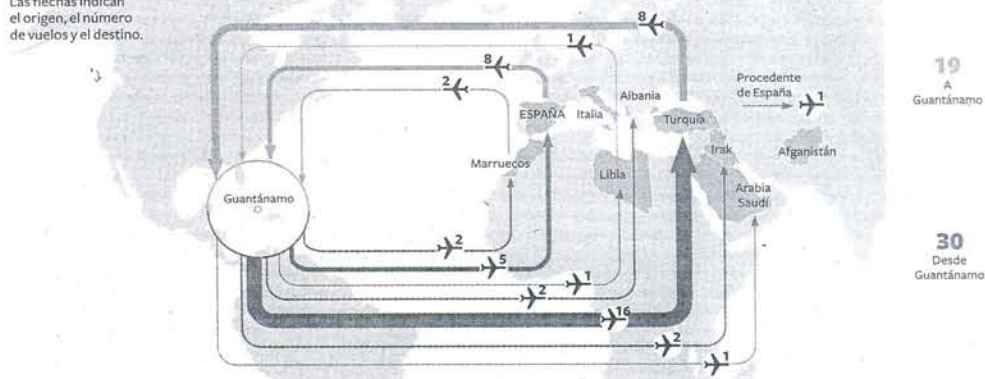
Las flechas indican el origen, el número de vuelos y el destino.

8
1
8
2
Procedente de España
1
19
A
Guantánamo
ESPAÑA
Italia
Albania
Turquía
Marruecos
Libia
Irak
Afganistán
Arabia Saudí
Guantánamo
2
5
1
2
16
2
1
30
Desde
Guantánamo